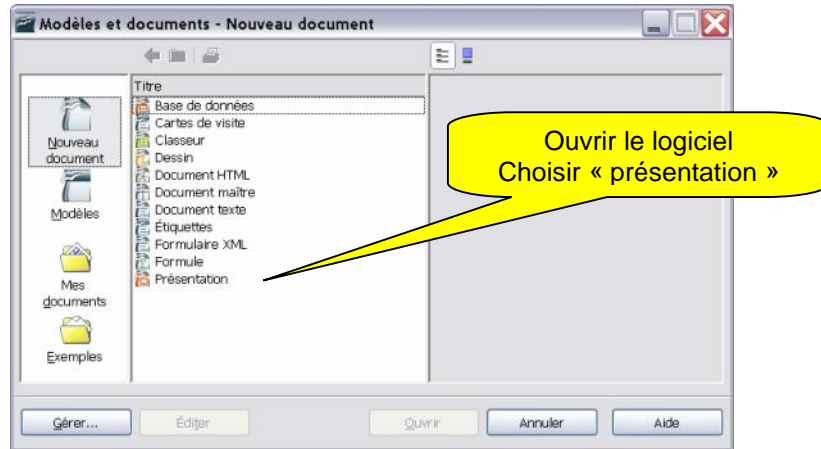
Modèles et documents - Nouveau document

Titre

Nouveau document

Modèles

Mes documents

Exemples

Base de données
Cartes de visite
Classeur
Dessin
Document HTML
Document maître
Document texte
Étiquettes
Formulaire XML
Formule
Présentation

Ouvrir le logiciel
Choisir « présentation »

Gérer...
Éditer
Ouvrir
Annuler
Aide